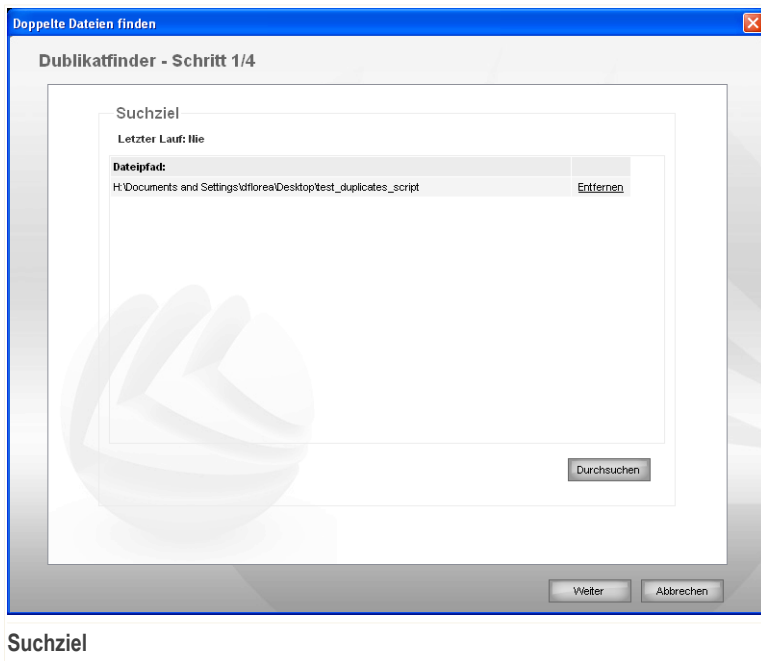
Doppelte Dateien finden

Dublikatfinder - Schritt 1/4

Suchziel

Letzter Lauf: Nie

| Dateipfad: | |
|---|---|
| H:\Documents and Settings\dflorea\Desktop\test_duplicates_script | Entfernen |

Durchsuchen

Weiter

Abbrechen

Suchziel